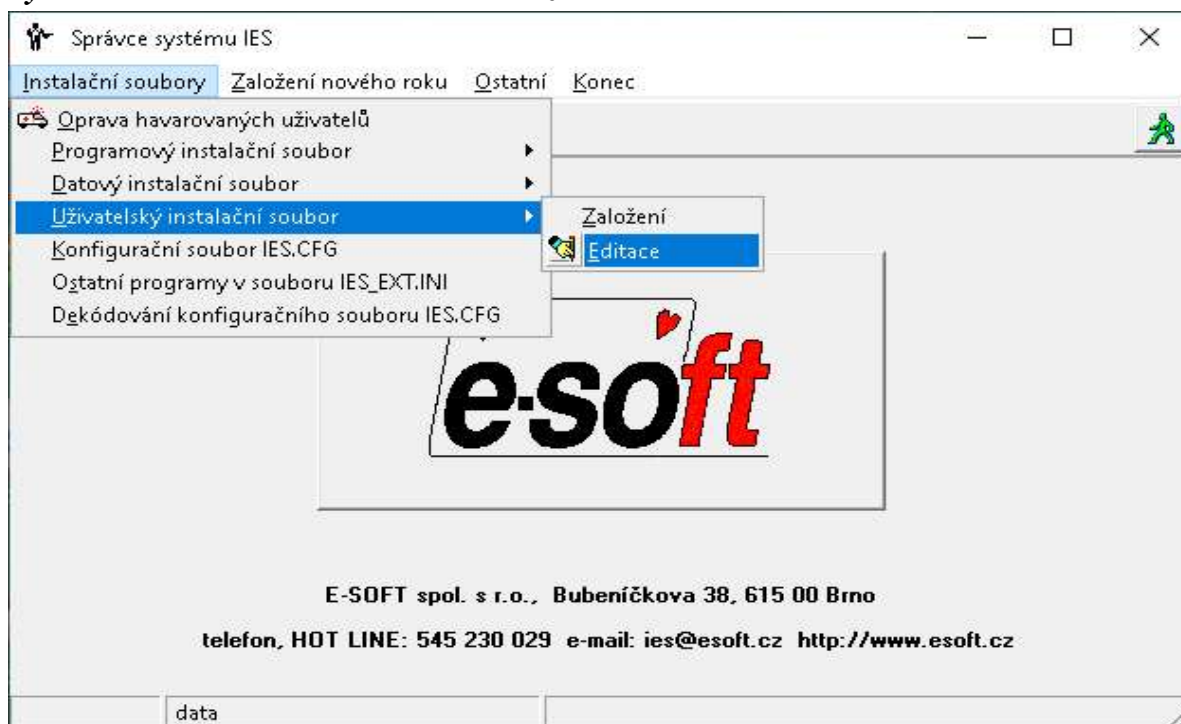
Správce systému IES

Instalační soubory Založení nového roku Ostatní Konec

Oprava havarovaných uživatelů
Programový instalační soubor
Datový instalační soubor
Uživatelský instalační soubor
Konfigurační soubor IES.CFG
Ostatní programy v souboru IES_EXT.INI
Dekódování konfiguračního souboru IES.CFG

Založení
Editace

e-soft

E-SOFT spol. s r.o., Bubeníčkova 38, 615 00 Brno

telefon, HOT LINE: 545 230 029 e-mail: ies@esoft.cz http://www.esoft.cz

data